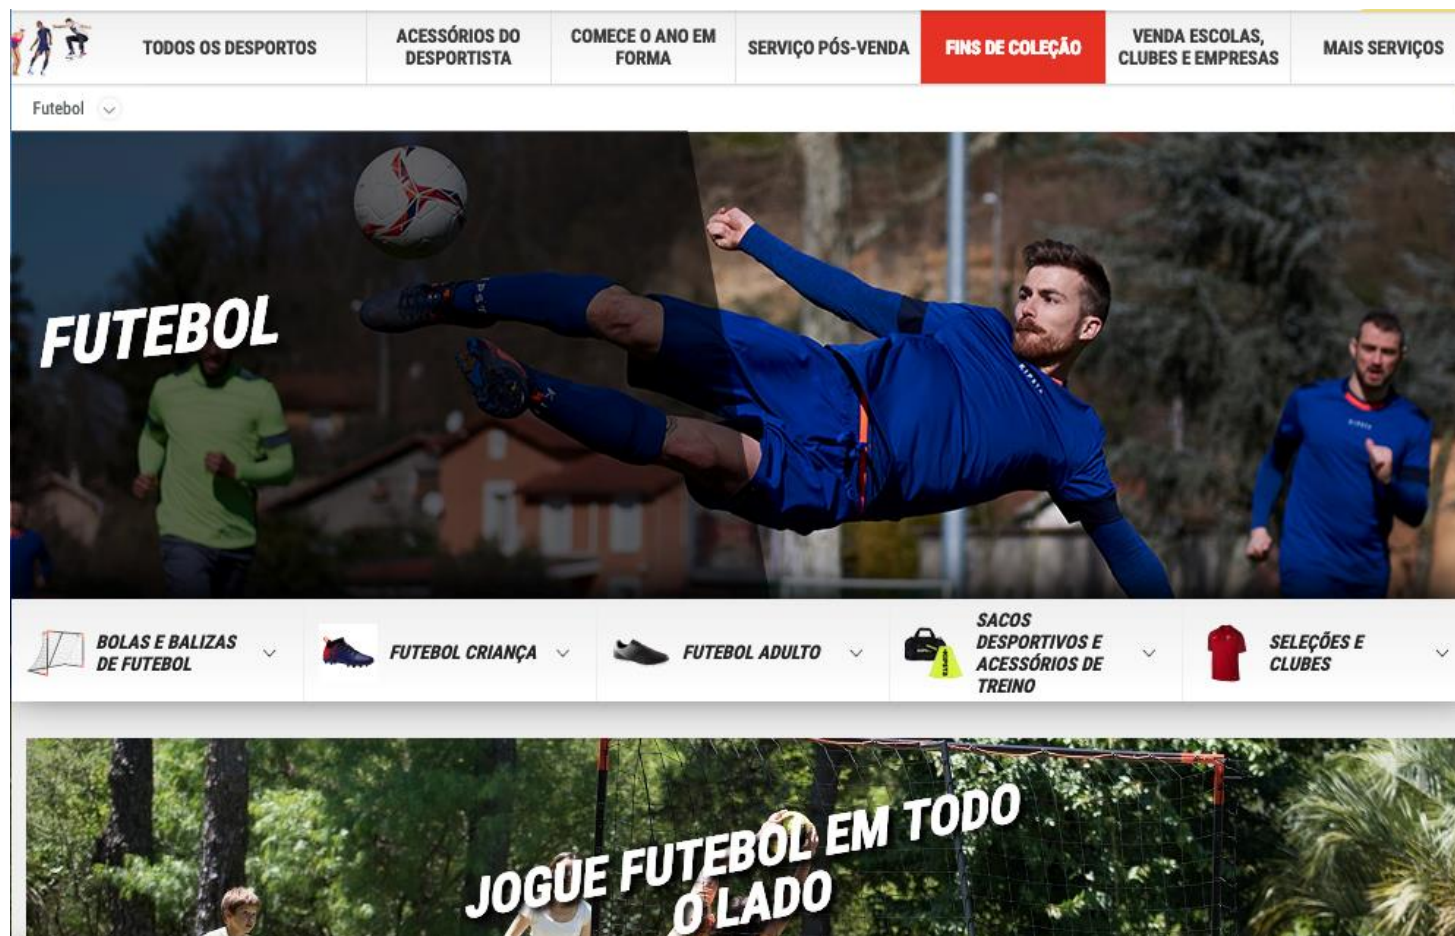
TODOS OS DESPORTOS
ACESSÓRIOS DO DESPORTISTA
COMECE O ANO EM FORMA
SERVIÇO PÓS-VENDA
FINS DE COLEÇÃO
VENDA ESCOLAS, CLUBES E EMPRESAS
MAIS SERVIÇOS

Futebol

FUTEBOL

BOLAS E BALIZAS DE FUTEBOL
FUTEBOL CRIANÇA
FUTEBOL ADULTO
SACOS DESPORTIVOS E ACESSÓRIOS DE TREINO
SELEÇÕES E CLUBES

JOGUE FUTEBOL EM TODO O LADO